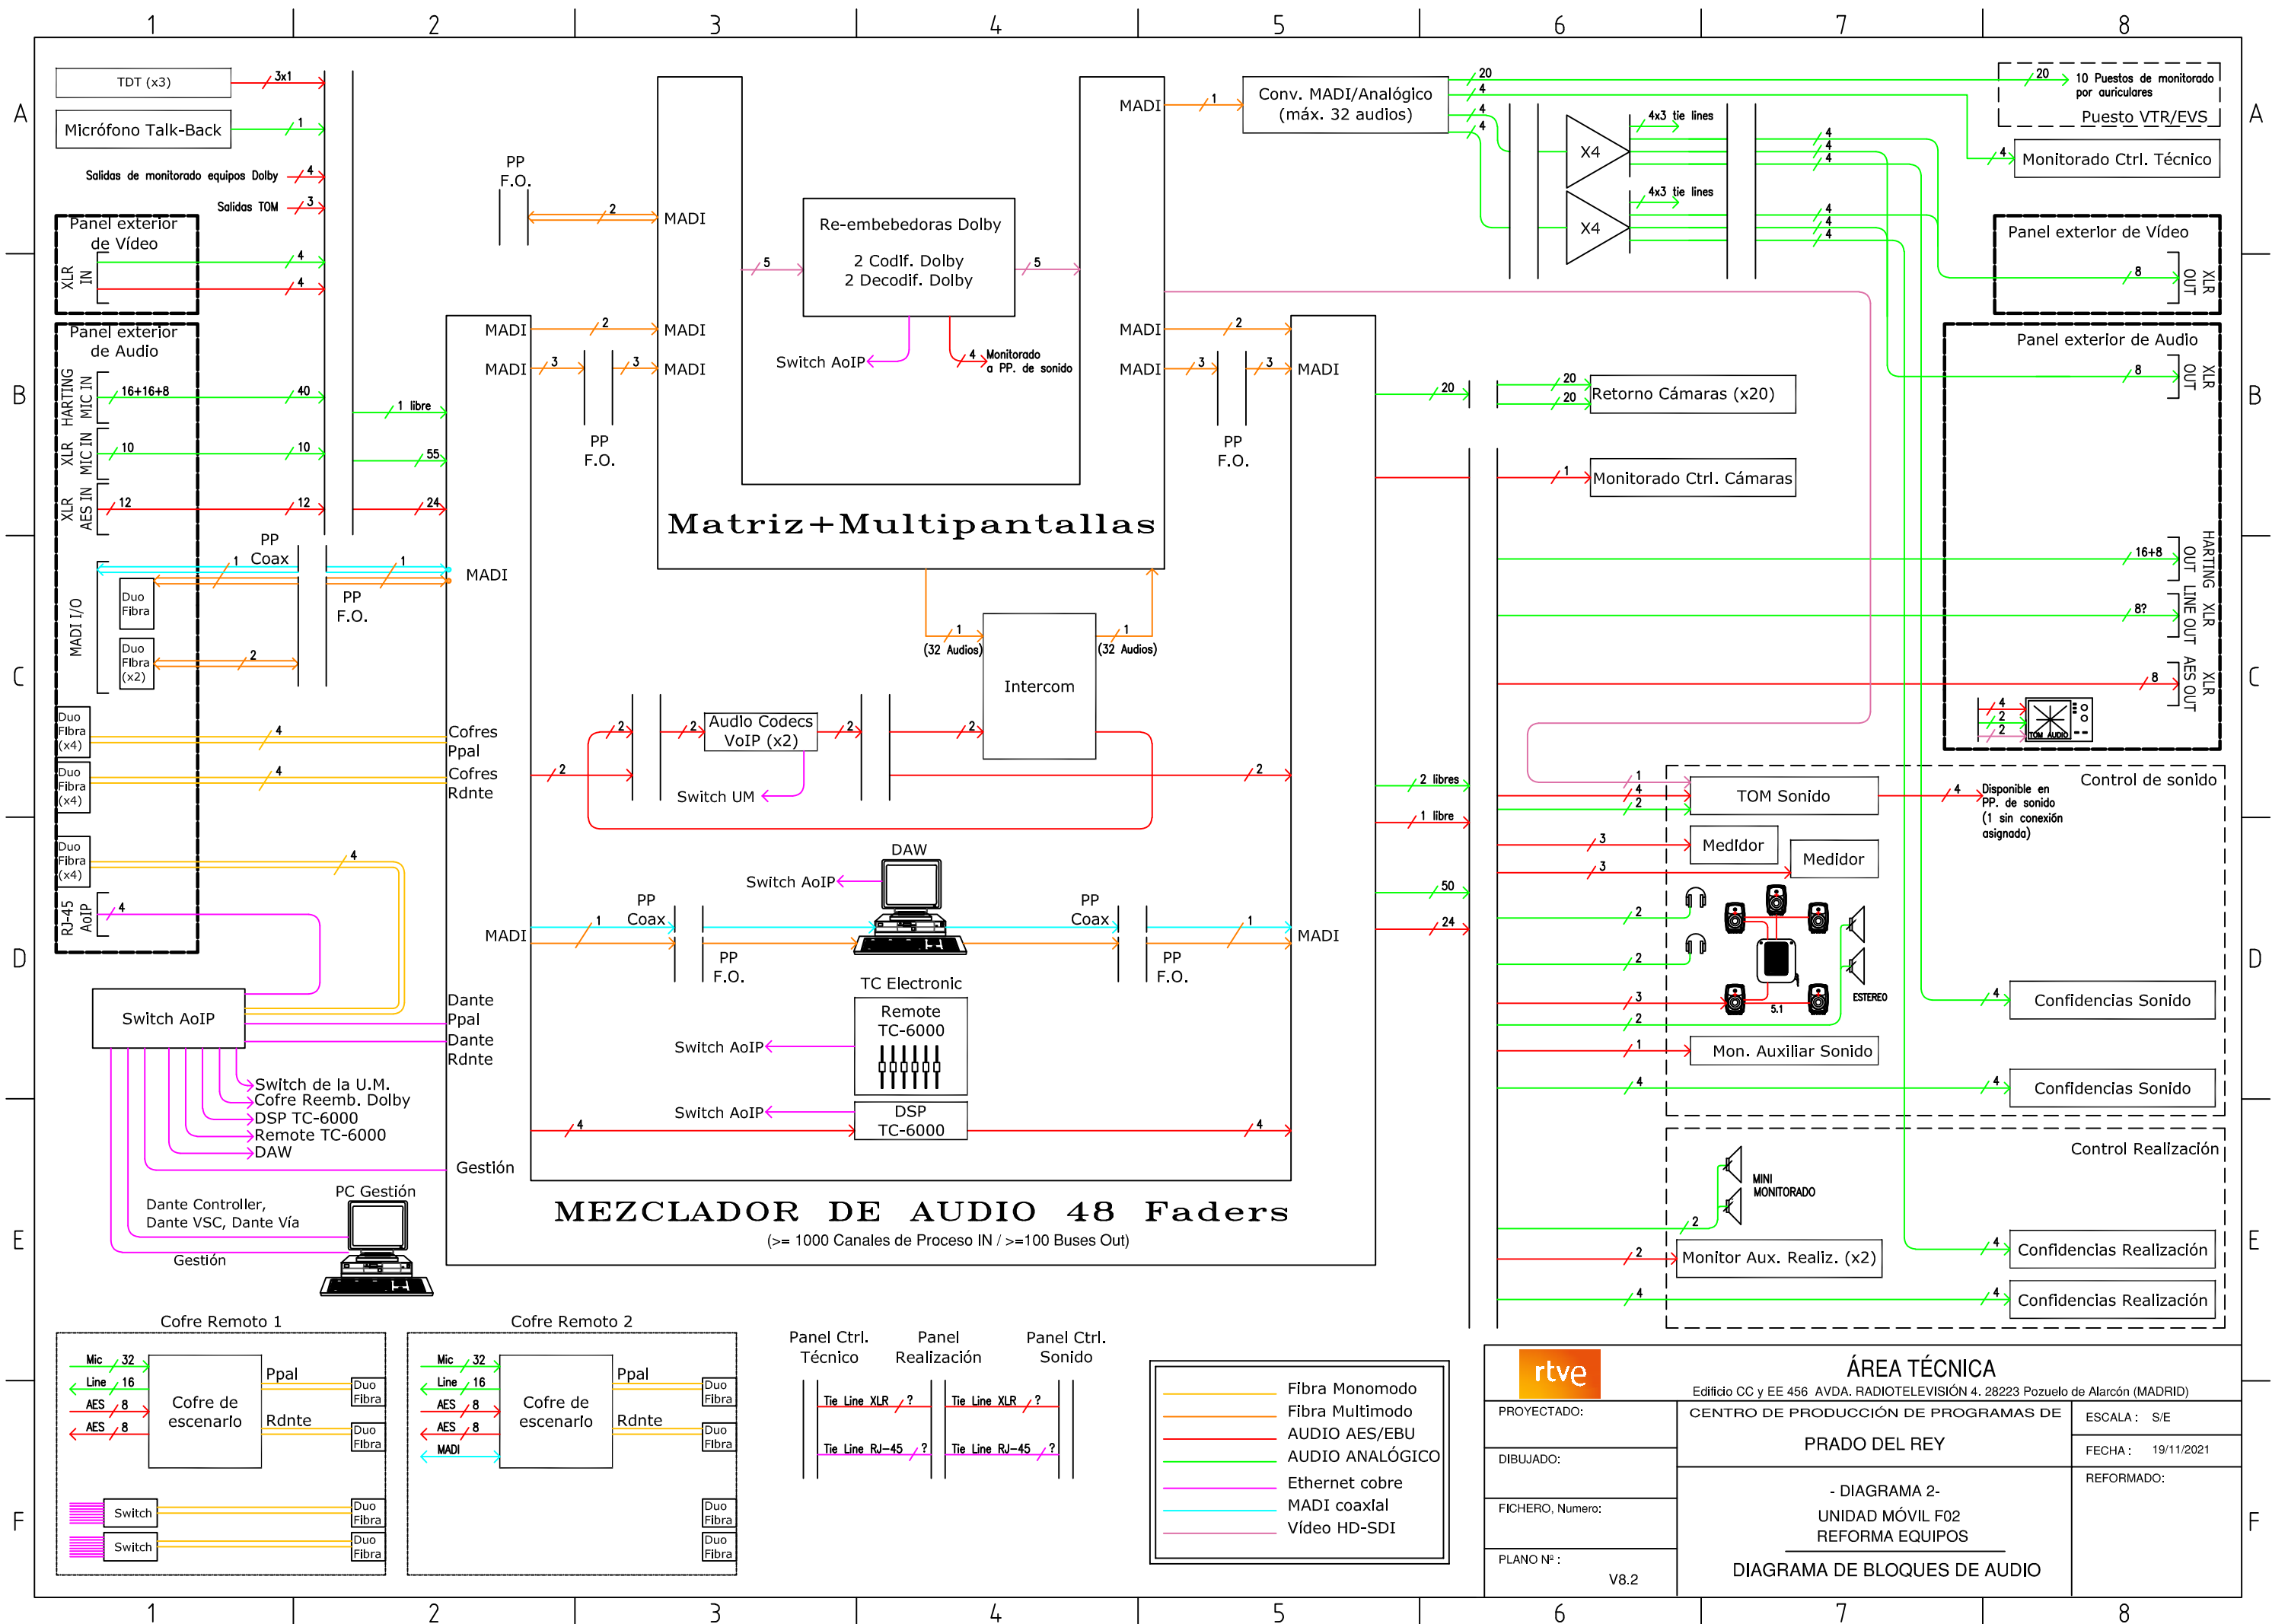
1 2 3 4 5 6 7 8

A

TDT (x3) 3x1
Micrófono Talk-Back 1
Salidas de monitorado equipos Dolby 4
Salidas TOM 3

Panel exterior de Vídeo
XLR IN 4 4

Panel exterior de Audio
HARTING MIC IN 16+16+8 40
XLR MIC IN 10 10
XLR AES IN 12 12
1 libre
55
24

PP Coax 1 1
MADI I/O
Duo Fibra
Duo Fibra (x2) 2
PP F.O.
MADI

Duo Fibra (x4) 4 Cofres Ppal
Duo Fibra (x4) 4 Cofres Rdnte
Duo Fibra (x4) 4
RJ-45 AoIP 4

Switch AoIP
Dante Ppal
Dante Rdnte
Switch de la U.M.
Cofre Reemb. Dolby
DSP TC-6000
Remote TC-6000
DAW
Gestión
Dante Controller, Dante VSC, Dante Vía
PC Gestión
Gestión

PP F.O. 2 MADI
MADI 2 MADI
MADI 3 3 MADI
PP F.O.

Re-embebedoras Dolby
2 Codif. Dolby
2 Decodif. Dolby
5 5
Switch AoIP
4 Monitorado a PP. de sonido

Matriz+Multipantallas

MADI 1 Conv. MADI/Analógico (máx. 32 audios)
MADI 2
MADI 3 3 MADI
PP F.O.

(32 Audios) 1 Intercom 1 (32 Audios)
2 2 Audio Codecs VoIP (x2) 2 2
2 Switch UM 2

DAW
Switch AoIP
MADI 1 PP Coax PP F.O. PP Coax 1 MADI PP F.O.
TC Electronic
Remote TC-6000
Switch AoIP
Switch AoIP DSP TC-6000
4 4

MEZCLADOR DE AUDIO 48 Faders
(>= 1000 Canales de Proceso IN / >=100 Buses Out)

20 4 4 4
X4 4x3 tie lines
X4 4x3 tie lines
4 4 4
4 4 4
20 10 Puestos de monitorado por auriculares
Puesto VTR/EVS
4 Monitorado Ctrl. Técnico
Panel exterior de Vídeo
8 XLR OUT
Panel exterior de Audio
8 XLR OUT
20 20 Retorno Cámaras (x20)
20
1 Monitorado Ctrl. Cámaras
16+8 HARTING OUT
8? XLR LINE OUT
8 XLR AES OUT
4 2 2 TOM AUDIO

Control de sonido
2 libres
1 libre
1 4 2 TOM Sonido 4 Disponible en PP. de sonido (1 sin conexión asignada)
3 Medidor
3 Medidor
50
24
2
2
3
2
5.1
ESTEREO
4 Confidencias Sonido
1 Mon. Auxiliar Sonido
4 4 Confidencias Sonido

Control Realización
MINI MONITORADO
2
4 Confidencias Realización
2 Monitor Aux. Realiz. (x2)
4 4 Confidencias Realización

Cofre Remoto 1
Mic 32
Line 16
AES 8
AES 8
Cofre de escenario
Ppal Duo Fibra
Rdnte Duo Fibra
Switch Duo Fibra
Switch Duo Fibra

Cofre Remoto 2
Mic 32
Line 16
AES 8
AES 8
MADI
Cofre de escenario
Ppal Duo Fibra
Rdnte Duo Fibra
Duo Fibra
Duo Fibra

Panel Ctrl. Técnico
Panel Realización
Panel Ctrl. Sonido
Tie Line XLR ? Tie Line XLR ?
Tie Line RJ-45 ? Tie Line RJ-45 ?

Fibra Monomodo
Fibra Multimodo
AUDIO AES/EBU
AUDIO ANALÓGICO
Ethernet cobre
MADI coaxial
Vídeo HD-SDI

rtve
ÁREA TÉCNICA
Edificio CC y EE 456 AVDA. RADIOTELEVISIÓN 4. 28223 Pozuelo de Alarcón (MADRID)
PROYECTADO:
CENTRO DE PRODUCCIÓN DE PROGRAMAS DE
PRADO DEL REY
ESCALA: S/E
FECHA: 19/11/2021
DIBUJADO:
REFORMADO:
- DIAGRAMA 2-
UNIDAD MÓVIL F02
REFORMA EQUIPOS
FICHERO, Numero:
PLANO Nº:
V8.2
DIAGRAMA DE BLOQUES DE AUDIO